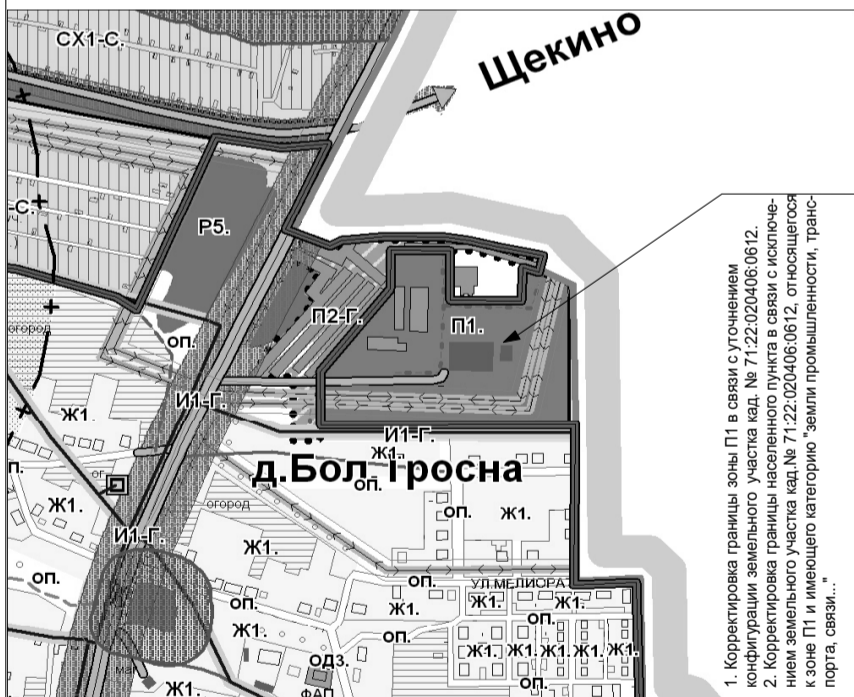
СХ1-С.

Щекино

-С.

Р5.

П2-Г.

П1.

огород

оп.

Ж1.

И1-Г.

И1-Г.

Ж1.

д.Бол. Гросна

оп.

огород

оп.

Ж1.

Ж1.

И1-Г.

Ж1.

оп.

оп.

УЛ.МЕЛИОРА

оп.

Ж1.

Ж1.

Ж1.

Ж1.

оп.

Ж1.

оп.

Ж1.

Ж1.

Ж1.

Ж1.

ОД3.

оп.

Ж1.

ФАП

1. Корректировка границы зоны П1 в связи с уточнением конфигурации земельного участка кад. № 71:22:020406:0612.
2. Корректировка границы населенного пункта в связи с исключением земельного участка кад.№ 71:22:020406:0612, относящегося к зоне П1 и имеющего категорию "земли промышленности, транспорта, связи..."